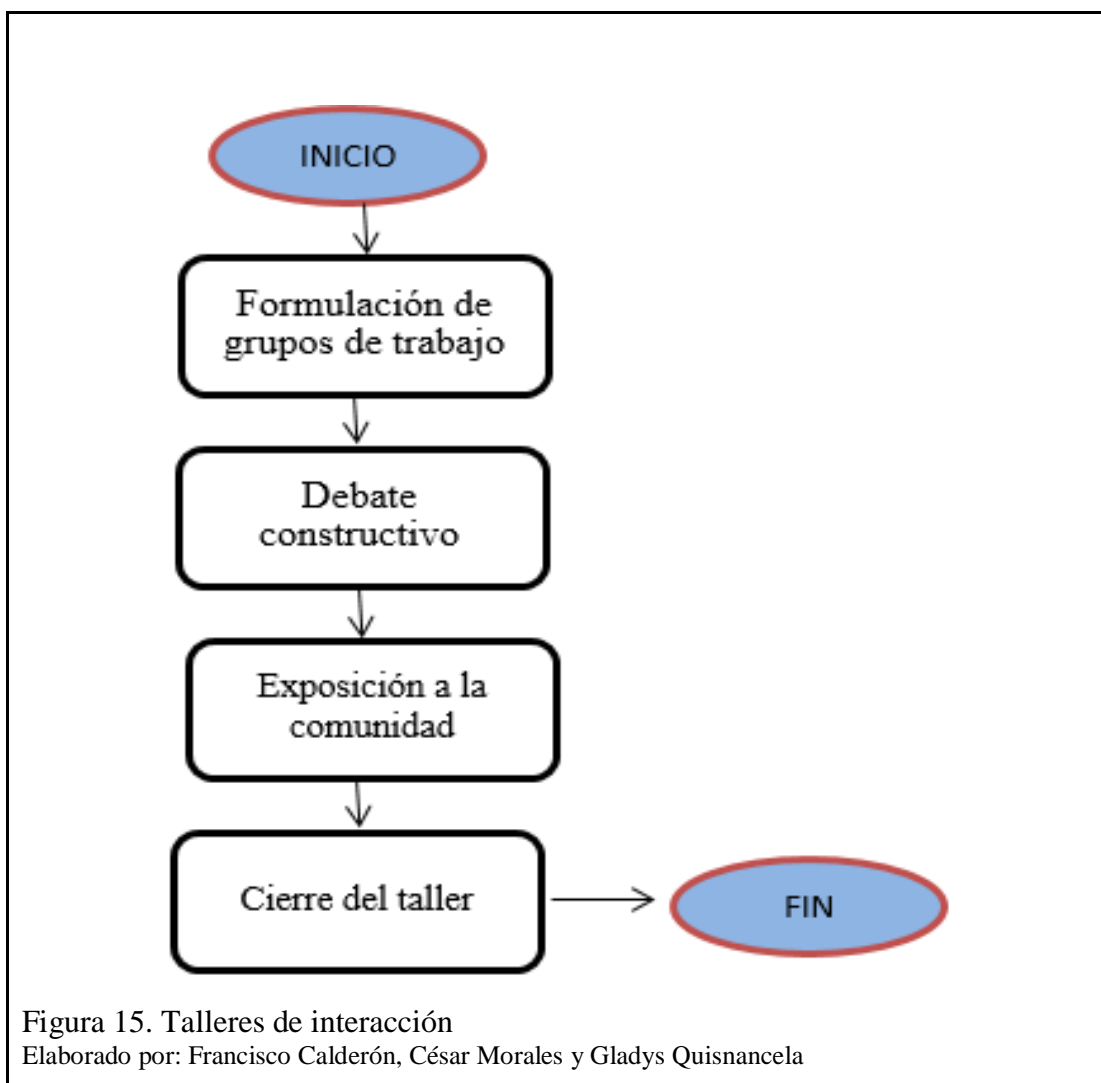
INICIO

Formulación de grupos de trabajo

Debate constructivo

Exposición a la comunidad

Cierre del taller

FIN

Figura 15. Talleres de interacción
Elaborado por: Francisco Calderón, César Morales y Gladys Quisnancela